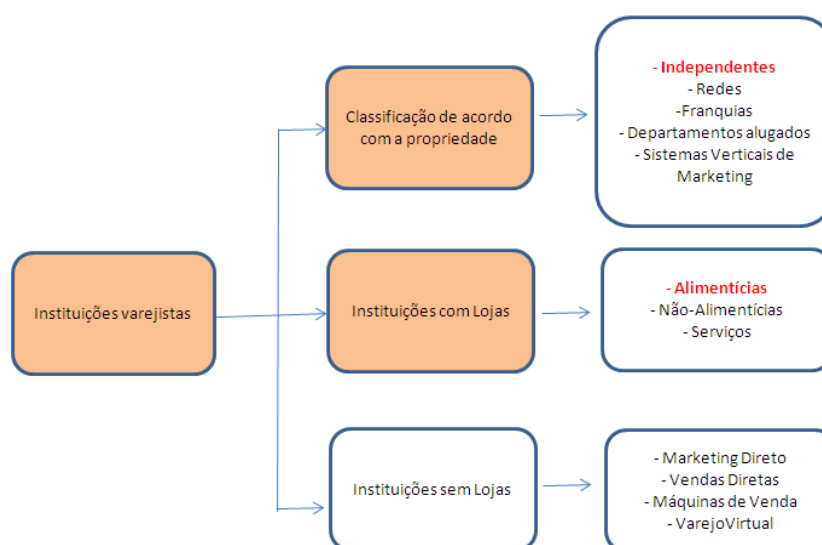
Instituições varejistas

Classificação de acordo com a propriedade

- Independentes
- Redes
-Franquias
- Departamentos alugados
- Sistemas Verticais de Marketing

Instituições com Lojas

- Alimentícias
- Não-Alimentícias
- Serviços

Instituições sem Lojas

- Marketing Direto
- Vendas Diretas
- Máquinas de Venda
- VarejoVirtual